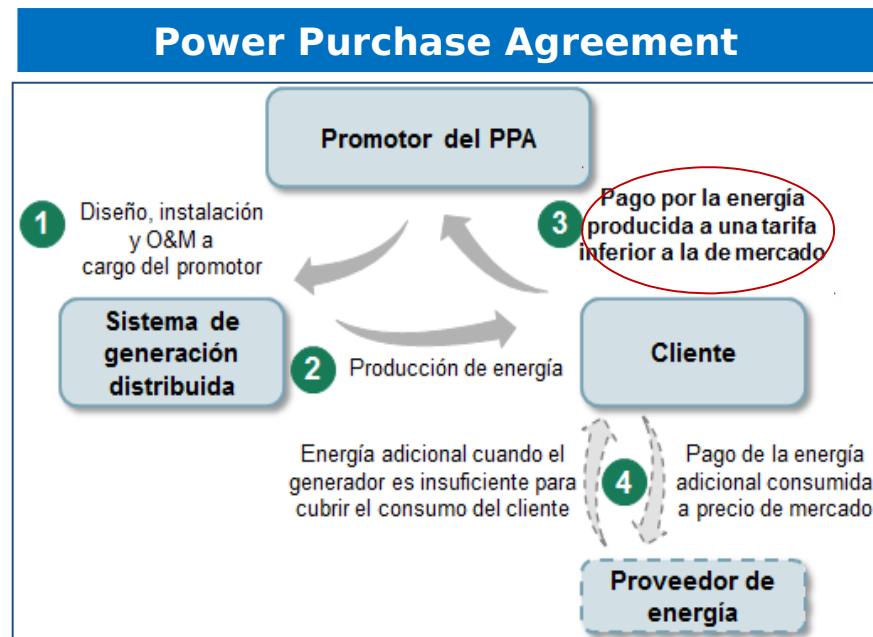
Power Purchase Agreement

Promotor del PPA

1 Diseño, instalación y O&M a cargo del promotor

3 Pago por la energía producida a una tarifa inferior a la de mercado

Sistema de generación distribuida

2 Producción de energía

Cliente

Energía adicional cuando el generador es insuficiente para cubrir el consumo del cliente

4

Pago de la energía adicional consumida a precio de mercado

Proveedor de energía